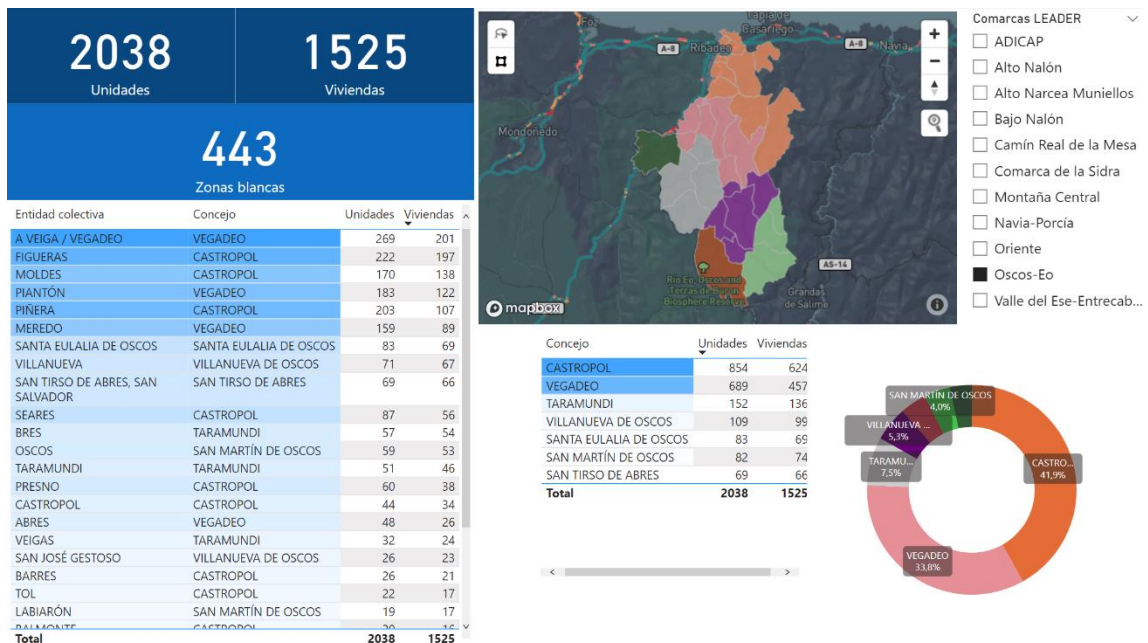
2038
Unidades

1525
Viviendas

443
Zonas blancas

| Entidad colectiva | Concejo | Unidades | Viviendas |
|---|---|---|---|
| A VEIGA / VEGADEO | VEGADEO | 269 | 201 |
| FIGUERAS | CASTROPOL | 222 | 197 |
| MOLDES | CASTROPOL | 170 | 138 |
| PIANTÓN | VEGADEO | 183 | 122 |
| PIÑERA | CASTROPOL | 203 | 107 |
| MEREDO | VEGADEO | 159 | 89 |
| SANTA EULALIA DE OSCOS | SANTA EULALIA DE OSCOS | 83 | 69 |
| VILLANUEVA | VILLANUEVA DE OSCOS | 71 | 67 |
| SAN TIRSO DE ABRES, SAN SALVADOR | SAN TIRSO DE ABRES | 69 | 66 |
| SEARES | CASTROPOL | 87 | 56 |
| BRES | TARAMUNDI | 57 | 54 |
| OSCOS | SAN MARTÍN DE OSCOS | 59 | 53 |
| TARAMUNDI | TARAMUNDI | 51 | 46 |
| PRESNO | CASTROPOL | 60 | 38 |
| CASTROPOL | CASTROPOL | 44 | 34 |
| ABRES | VEGADEO | 48 | 26 |
| VEIGAS | TARAMUNDI | 32 | 24 |
| SAN JOSÉ GESTOSO | VILLANUEVA DE OSCOS | 26 | 23 |
| BARRES | CASTROPOL | 26 | 21 |
| TOL | CASTROPOL | 22 | 17 |
| LABIARÓN | SAN MARTÍN DE OSCOS | 19 | 17 |
| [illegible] | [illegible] | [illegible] | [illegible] |
| Total | | 2038 | 1525 |

Foz
Capilla de Basariego
A-8 Ribadeo
A-8 Navia
Mondoñedo
AS-14
Río Eo, Oscos and Terras de Burón Biosphere Reserve
Grandas de Salime
mapbox

Comarcas LEADER
ADICAP
Alto Nalón
Alto Narcea Muniellos
Bajo Nalón
Camín Real de la Mesa
Comarca de la Sidra
Montaña Central
Navia-Porcía
Oriente
Oscos-Eo
Valle del Ese-Entrecab...

| Concejo | Unidades | Viviendas |
|---|---|---|
| CASTROPOL | 854 | 624 |
| VEGADEO | 689 | 457 |
| TARAMUNDI | 152 | 136 |
| VILLANUEVA DE OSCOS | 109 | 99 |
| SANTA EULALIA DE OSCOS | 83 | 69 |
| SAN MARTÍN DE OSCOS | 82 | 74 |
| SAN TIRSO DE ABRES | 69 | 66 |
| Total | 2038 | 1525 |

SAN MARTÍN DE OSCOS 4,0%
VILLANUEVA ... 5,3%
TARAMU... 7,5%
CASTRO... 41,9%
VEGADEO 33,8%